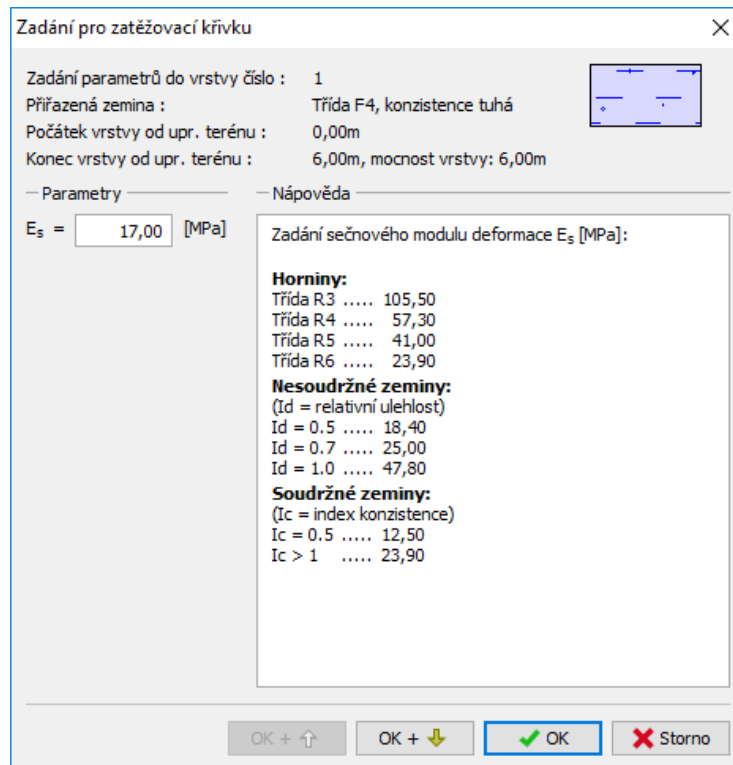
Zadání pro zatěžovací křivku

Zadání parametrů do vrstvy číslo : 1
Přiřazená zemina : Třída F4, konzistence tuhá
Počátek vrstvy od upr. terénu : 0,00m
Konec vrstvy od upr. terénu : 6,00m, mocnost vrstvy: 6,00m

Parametry

$E_s$ = 17,00 [MPa]

Nápověda

Zadání sečnového modulu deformace $E_s$ [MPa]:

Horniny:
Třída R3 ..... 105,50
Třída R4 ..... 57,30
Třída R5 ..... 41,00
Třída R6 ..... 23,90
Nesoudržné zeminy:
(Id = relativní ulehlost)
Id = 0.5 ..... 18,40
Id = 0.7 ..... 25,00
Id = 1.0 ..... 47,80
Soudržné zeminy:
(Ic = index konzistence)
Ic = 0.5 ..... 12,50
Ic > 1 ..... 23,90

OK + ⇧ OK + ⇩ OK Storno